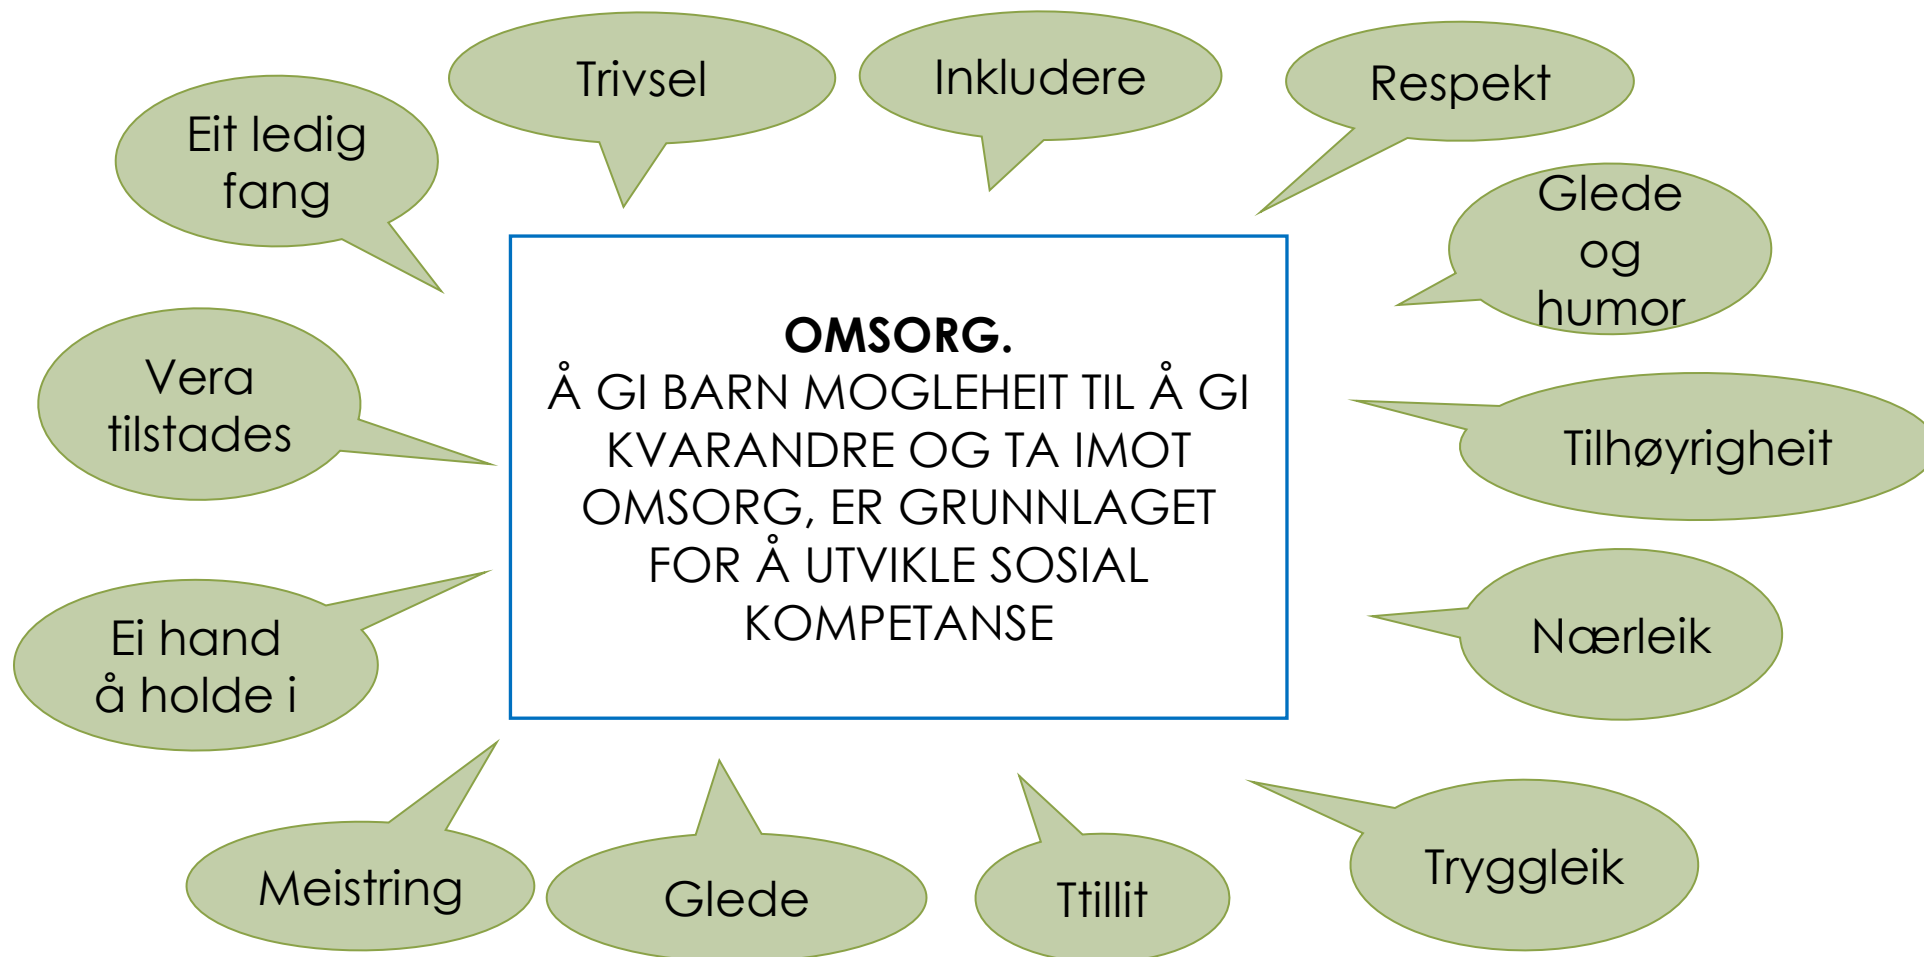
Trivsel

Inkludere

Respekt

Eit ledig fang

Glede og humor

OMSORG.
Å GI BARN MOGLEHEIT TIL Å GI KVARANDRE OG TA IMOT OMSORG, ER GRUNNLAGET FOR Å UTVIKLE SOSIAL KOMPETANSE

Vera tilstades

Tilhøyrigheit

Ei hand å holde i

Nærleik

Meistring

Glede

Ttillit

Tryggleik